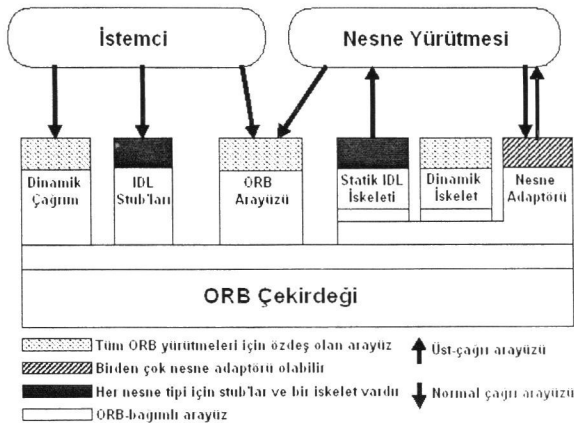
İstemci

Nesne Yürütmesi

Dinamik Çağrım

IDL Stub'ları

ORB Arayüzü

Statik IDL İskeleti

Dinamik İskelet

Nesne Adaptörü

ORB Çekirdeği

Tüm ORB yürütmeleri için özdeş olan arayüz

Birden çok nesne adaptörü olabilir

Her nesne tipi için stub'lar ve bir iskelet vardır

ORB-bağımlı arayüz

Üst-çağrı arayüzü

Normal çağrı arayüzü